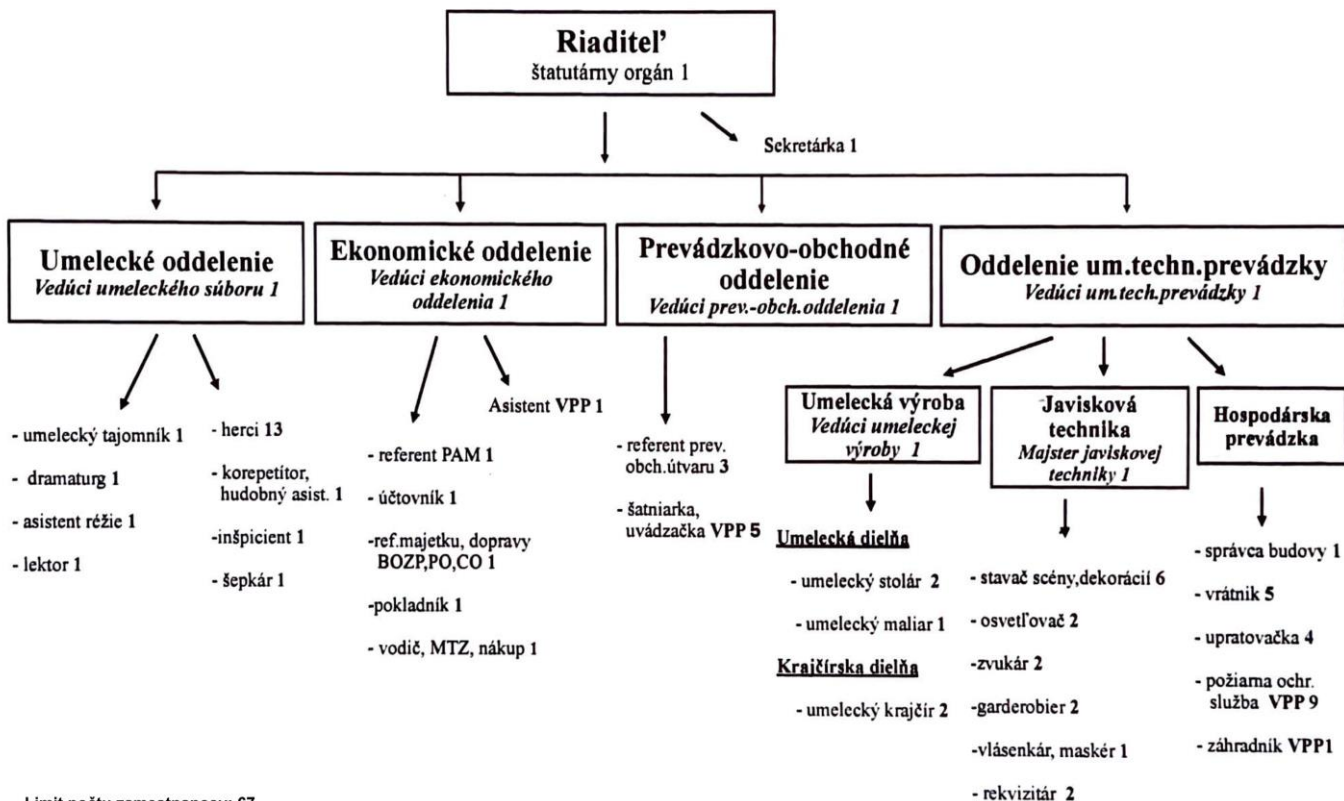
Riaditeľ
štatutárny orgán 1

Sekretárka 1

Umelecké oddelenie
Vedúci umeleckého súboru 1

- umelecký tajomník 1
- dramaturg 1
- asistent réžie 1
- lektor 1

- herci 13
- korepetítor, hudobný asist. 1
-inšpicient 1
- šepkár 1

Ekonomické oddelenie
Vedúci ekonomického oddelenia 1

Asistent VPP 1

- referent PAM 1
- účtovník 1
-ref.majetku, dopravy BOZP,PO,CO 1
-pokladník 1
- vodič, MTZ, nákup 1

Prevádzkovo-obchodné oddelenie
Vedúci prev.-obch.oddelenia 1

- referent prev. obch.útvaru 3
- šatniarka, uvádzačka VPP 5

Oddelenie um.techn.prevádzky
Vedúci um.tech.prevádzky 1

Umelecká výroba
Vedúci umeleckej výroby 1

Umelecká dielňa
- umelecký stolár 2
- umelecký maliar 1

Krajčírska dielňa
- umelecký krajčír 2

Javisková technika
Majster javiskovej techniky 1

- stavač scény,dekorácií 6
- osvetľovač 2
-zvukár 2
-garderobier 2
-vlásenkár, maskér 1
- rekvizitár 2

Hospodárska prevádzka

- správca budovy 1
- vrátnik 5
- upratovačka 4
- požiarna ochr. služba VPP 9
- záhradník VPP1

Limit počtu zamestnancov: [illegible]